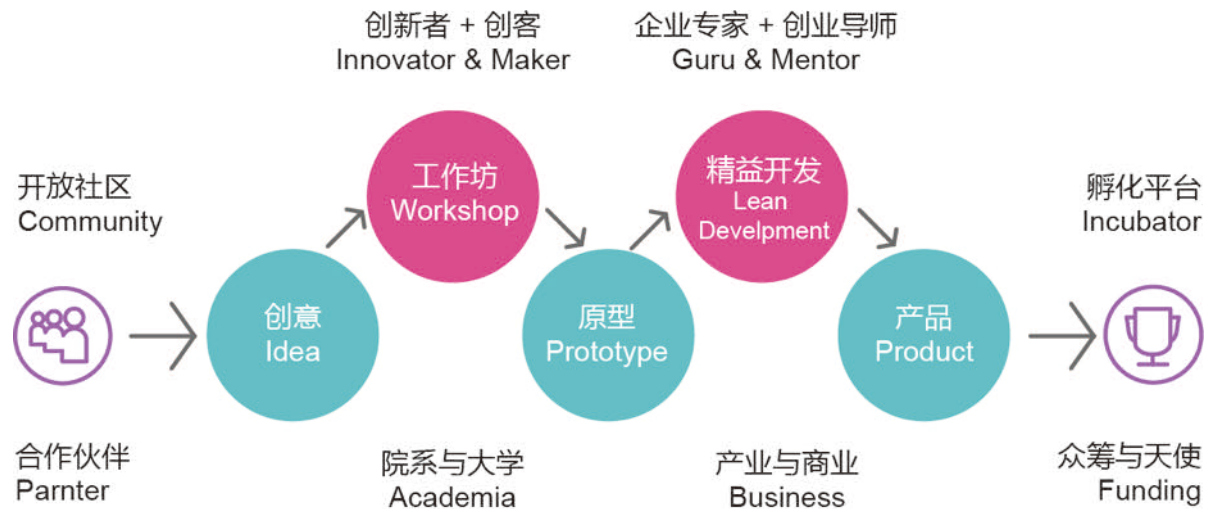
创新者 + 创客
Innovator & Maker

企业专家 + 创业导师
Guru & Mentor

开放社区
Community

工作坊
Workshop

精益开发
Lean
Develpment

孵化平台
Incubator

创意
Idea

原型
Prototype

产品
Product

合作伙伴
Parnter

院系与大学
Academia

产业与商业
Business

众筹与天使
Funding